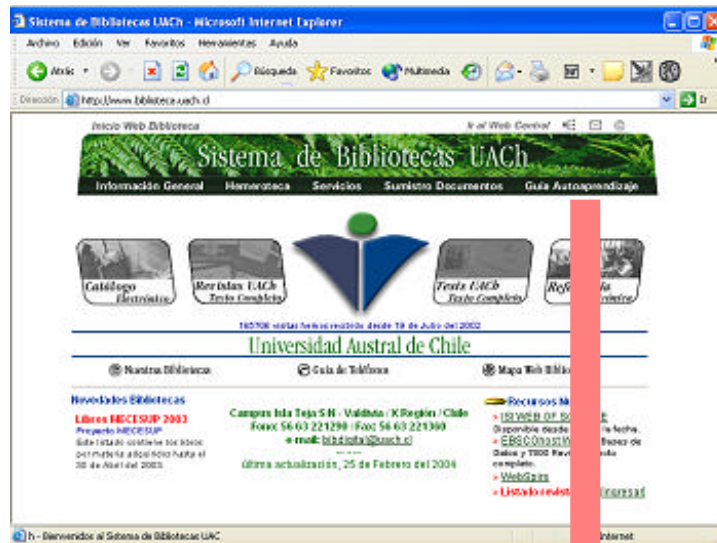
Sistema de Bibliotecas UACh - Microsoft Internet Explorer

Archivo Edición Ver Favoritos Herramientas Ayuda

Atrás Búsqueda Favoritos Multimedia

Dirección http://www.biblioteca.uach.cl

Inicio Web Biblioteca

Ir al Web Central

Sistema de Bibliotecas UACh

Información General Hemeroteca Servicios Suministro Documentos Guía Autoaprendizaje

Catálogo Electrónico

Revistas UACh Texto Completo

Tesis UACh Texto Completo

Refe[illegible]

165706 visitas hemos recibido desde 19 de Julio del 2002

Universidad Austral de Chile

Nuestras Bibliotecas

Guía de Teléfonos

Mapa Web Bibli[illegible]

Novedades Bibliotecas

Libros MECESUP 2003

Proyecto MECESUP

Este listado contiene los libros por materia adquiridos hasta el 30 de Abril del 2003.

Campus Isla Teja S/N - Valdivia / X Región / Chile

Fono: 56 63 221290 / Fax: 56 63 221360

e-mail: biblioteca@uach.cl

última actualización, 25 de Febrero del 2004

Recursos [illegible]

» ISI WEB OF SC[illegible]

Disponible desde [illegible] fecha.

» EBSCOhost W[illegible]

Bases y 7000 Rev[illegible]

completo.

» WebSpirs

» Listado revist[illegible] impresas

h - Bienvenidos al Sistema de Bibliotecas UAC

Internet